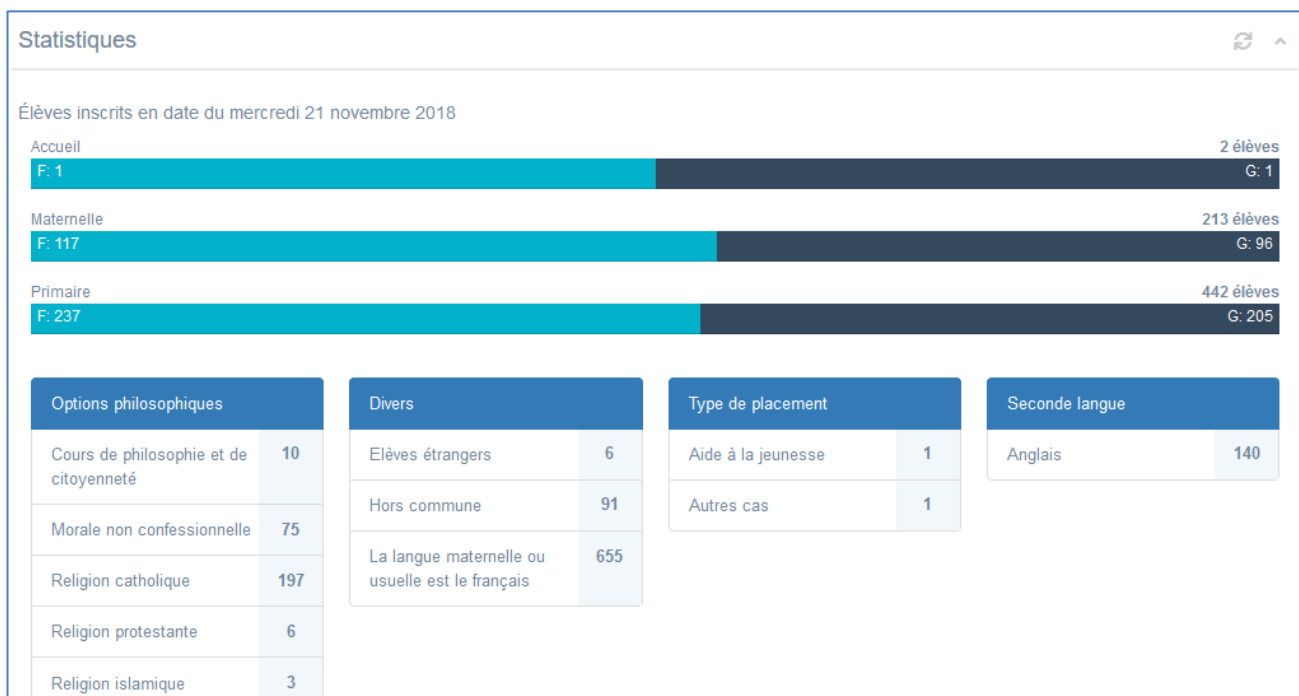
Statistiques

Élèves inscrits en date du mercredi 21 novembre 2018

Accueil
2 élèves
F: 1
G: 1

Maternelle
213 élèves
F: 117
G: 96

Primaire
442 élèves
F: 237
G: 205

| Options philosophiques | |
|---|---|
| Cours de philosophie et de citoyenneté | 10 |
| Morale non confessionnelle | 75 |
| Religion catholique | 197 |
| Religion protestante | 6 |
| Religion islamique | 3 |

| Divers | |
|---|---|
| Elèves étrangers | 6 |
| Hors commune | 91 |
| La langue maternelle ou usuelle est le français | 655 |

| Type de placement | |
|---|---|
| Aide à la jeunesse | 1 |
| Autres cas | 1 |

| Seconde langue | |
|---|---|
| Anglais | 140 |